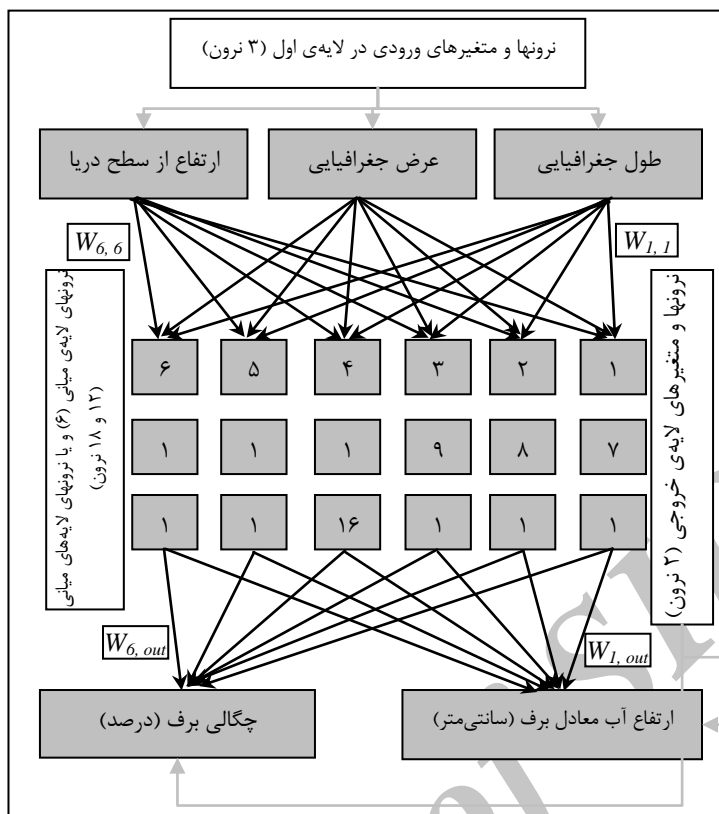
نرونها و متغیرهای ورودی در لایه‌ی اول (۳ نرون)

ارتفاع از سطح دریا

عرض جغرافیایی

طول جغرافیایی

$W_{6,6}$

$W_{1,1}$

نرونهای لایه‌ی میانی (۶) و یا نرونهای لایه‌های میانی (۱۲ و ۱۸ نرون)

نرونها و متغیرهای لایه‌ی خروجی (۲ نرون)

| ۶ | ۵ | ۴ | ۳ | ۲ | ۱ |
|---|---|---|---|---|---|
| ۱ | ۱ | ۱ | ۹ | ۸ | ۷ |
| ۱ | ۱ | ۱۶ | ۱ | ۱ | ۱ |

$W_{6,out}$

$W_{1,out}$

چگالی برف (درصد)

ارتفاع آب معادل برف (سانتی‌متر)